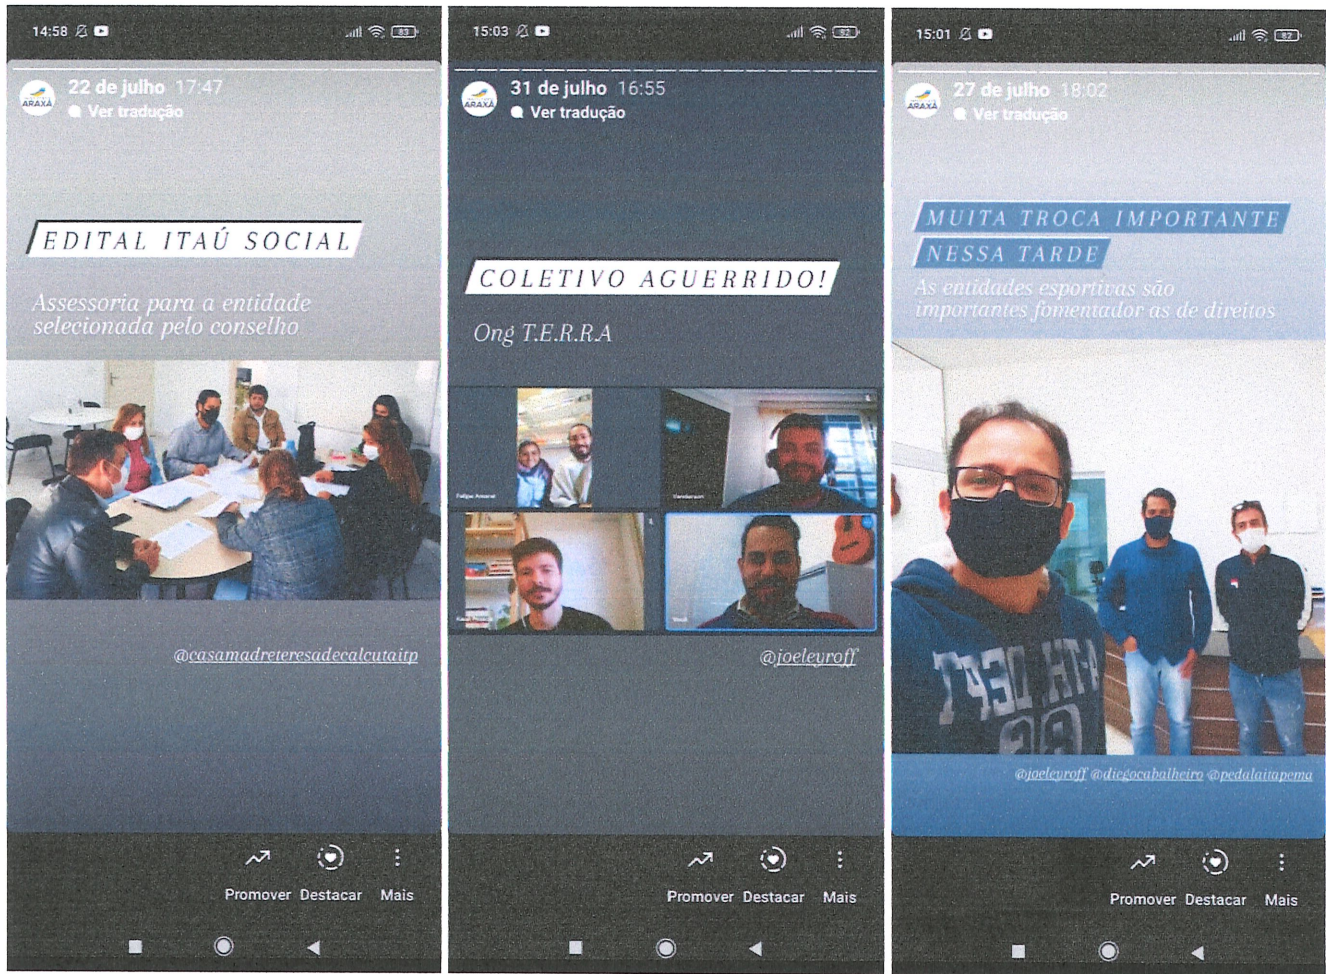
14:58

ARAXÁ
22 de julho 17:47
Ver tradução

EDITAL ITAÚ SOCIAL

Assessoria para a entidade selecionada pelo conselho

@casamadreteresadecalcutaitp

Promover Destacar Mais

15:03

ARAXÁ
31 de julho 16:55
Ver tradução

COLETIVO AGUERRIDO!

Ong T.E.R.R.A

@joeleyroff

Promover Destacar Mais

15:01

ARAXÁ
27 de julho 18:02
Ver tradução

MUITA TROCA IMPORTANTE NESSA TARDE

As entidades esportivas são importantes fomentador as de direitos

@joeleyroff @diegocabalheiro @pedalaitapema

Promover Destacar Mais